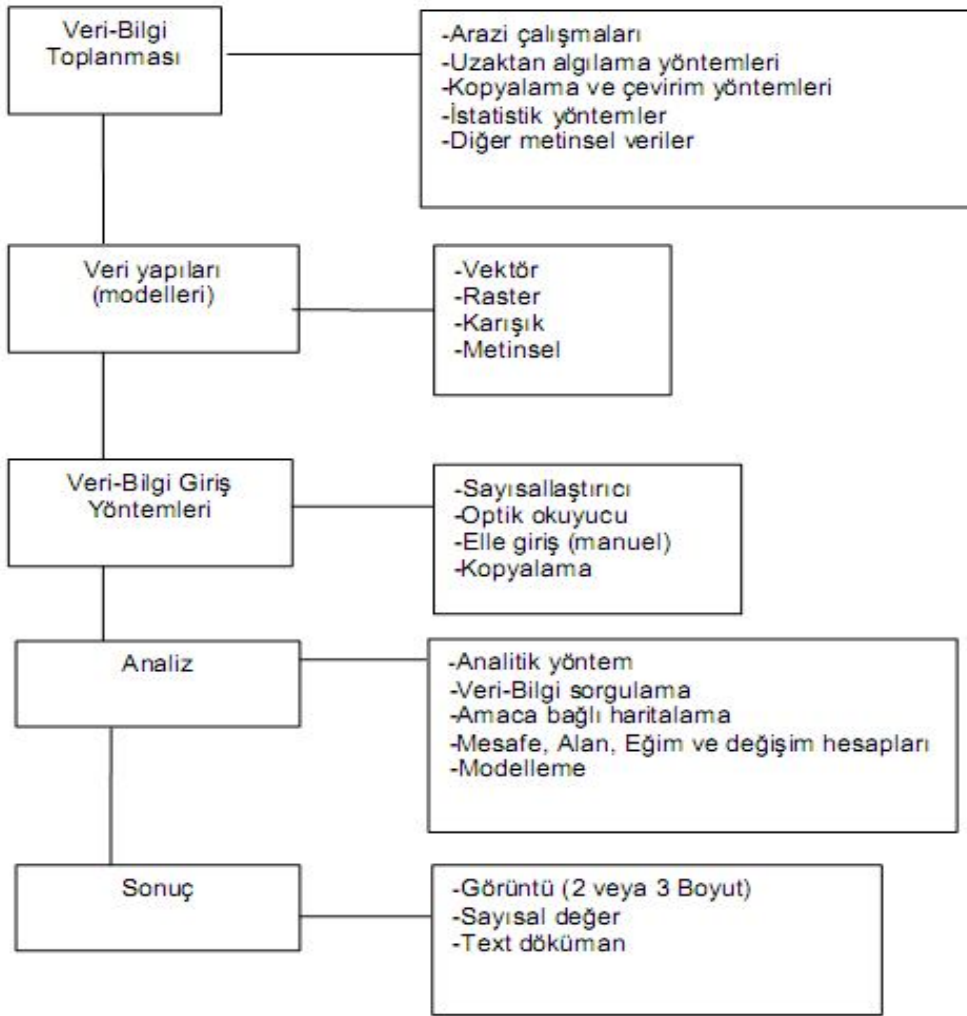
Veri-Bilgi Toplanması

-Arazi çalışmaları
-Uzaktan algılama yöntemleri
-Kopyalama ve çevirim yöntemleri
-İstatistik yöntemler
-Diğer metinsel veriler

Veri yapıları (modelleri)

-Vektör
-Raster
-Karışık
-Metinsel

Veri-Bilgi Giriş Yöntemleri

-Sayısallaştırıcı
-Optik okuyucu
-Elle giriş (manuel)
-Kopyalama

Analiz

-Analitik yöntem
-Veri-Bilgi sorgulama
-Amaca bağlı haritalama
-Mesafe, Alan, Eğim ve değişim hesapları
-Modelleme

Sonuç

-Görüntü (2 veya 3 Boyut)
-Sayısal değer
-Text döküman